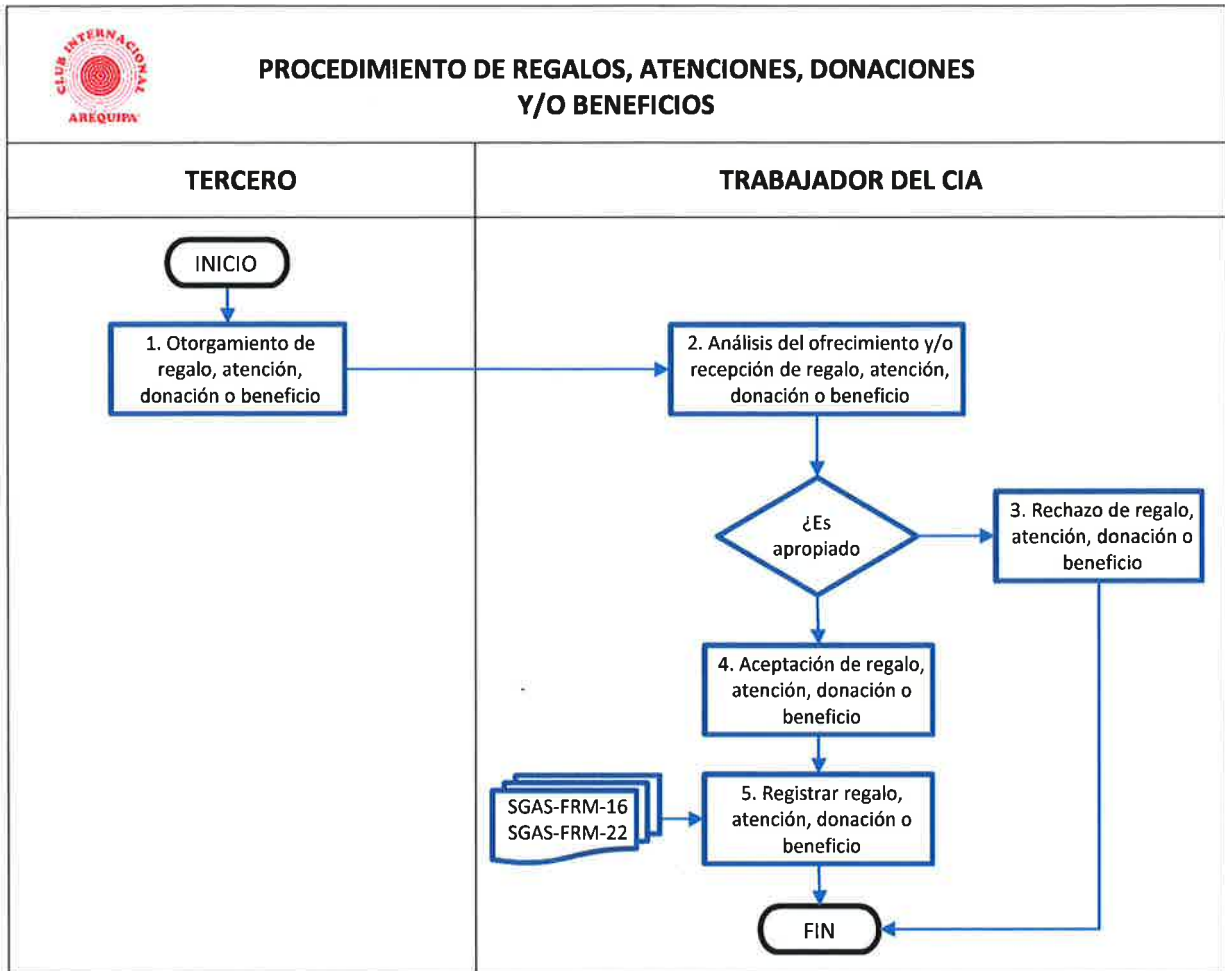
CLUB INTERNACIONAL AREQUIPA

PROCEDIMIENTO DE REGALOS, ATENCIONES, DONACIONES Y/O BENEFICIOS

| TERCERO | TRABAJADOR DEL CIA |
|---|---|

INICIO

1. Otorgamiento de regalo, atención, donación o beneficio

2. Análisis del ofrecimiento y/o recepción de regalo, atención, donación o beneficio

¿Es apropiado

3. Rechazo de regalo, atención, donación o beneficio

4. Aceptación de regalo, atención, donación o beneficio

SGAS-FRM-16
SGAS-FRM-22

5. Registrar regalo, atención, donación o beneficio

FIN